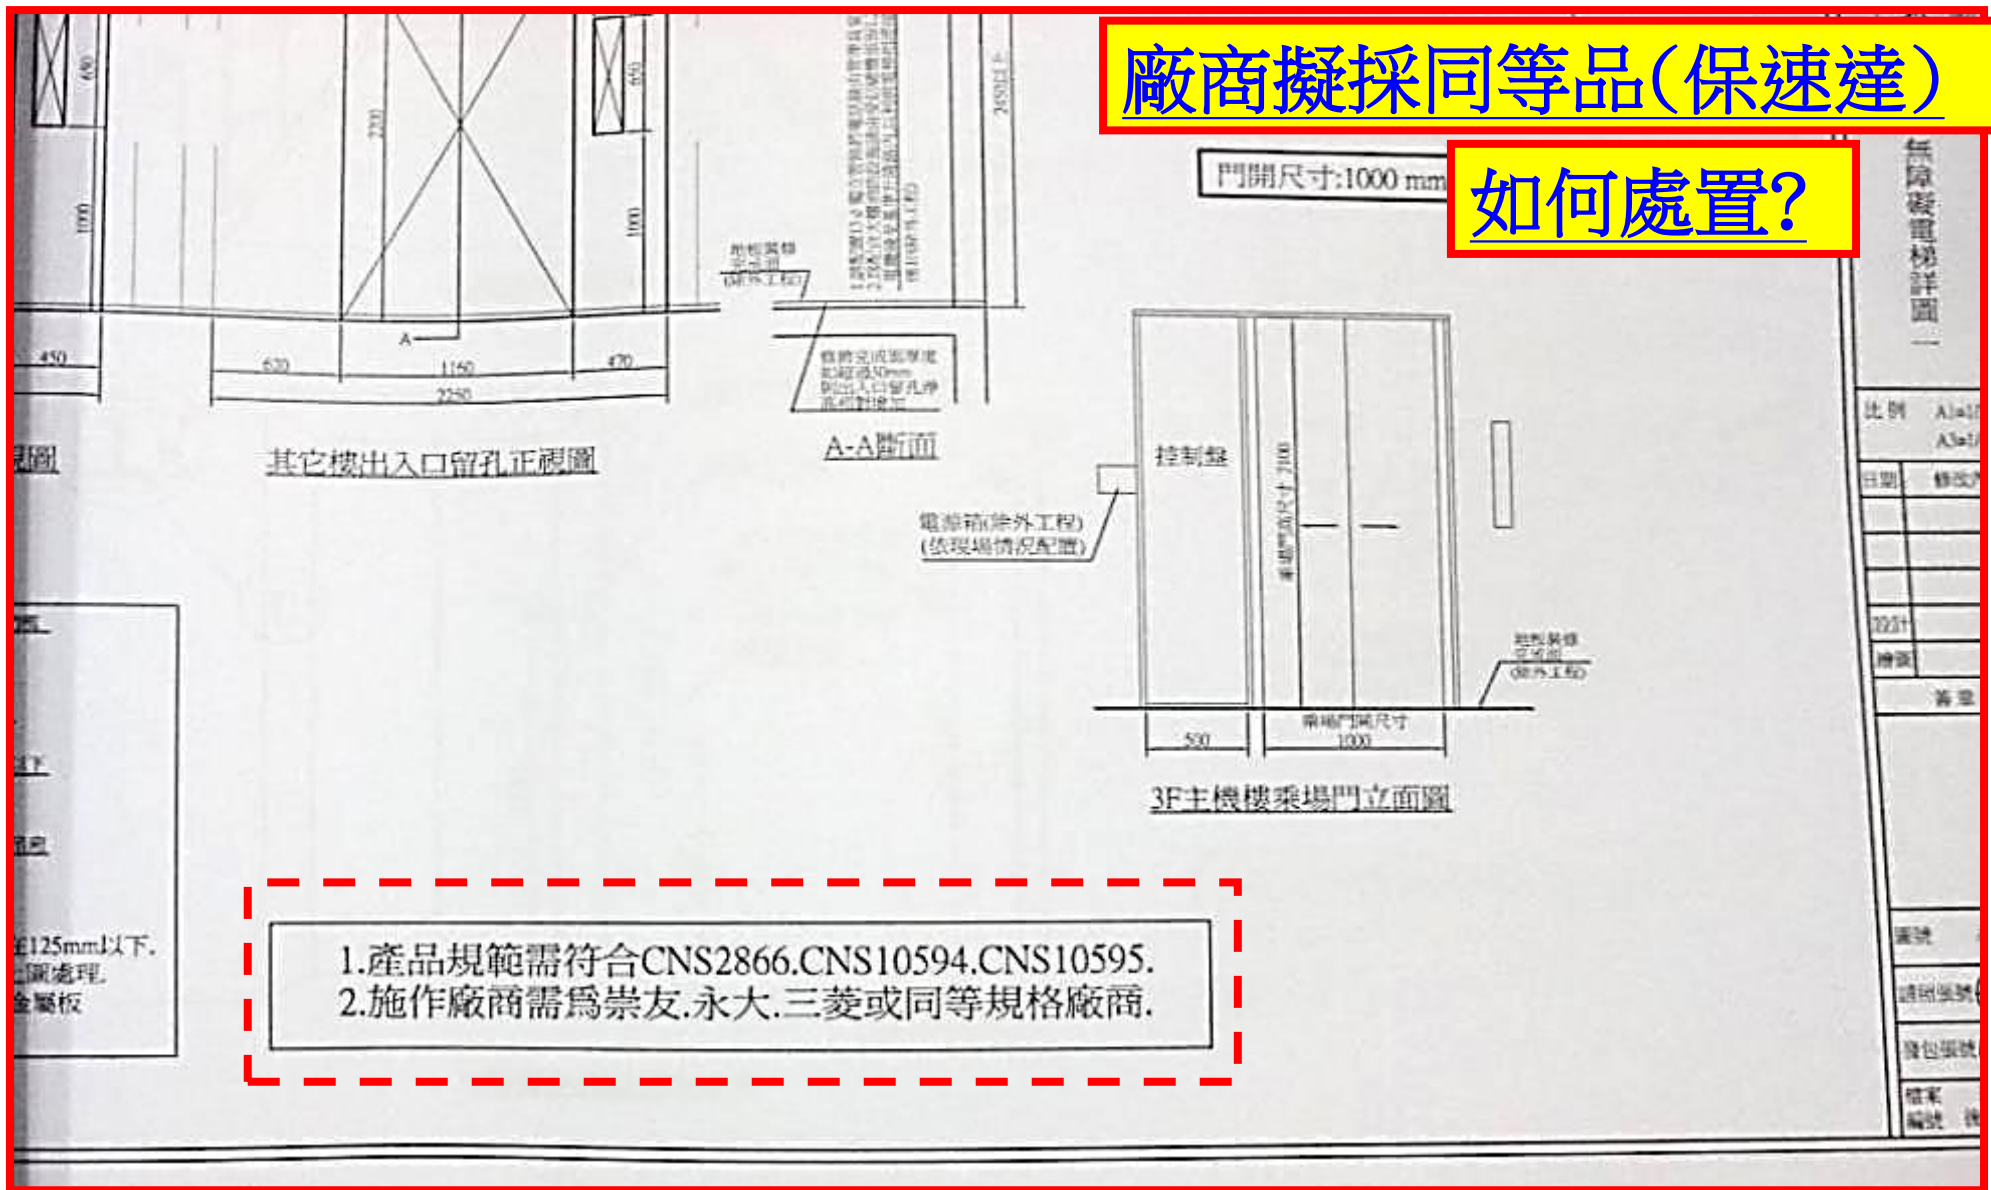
廠商擬採同等品(保速達)

如何處置?

門開尺寸:1000 mm

650
2200
1000
650
1000
2450以上

450
620
1150
470
2250
A

其它樓出入口留孔正視圖

A-A斷面

控制盤

電源箱(除外工程)
(依現場情況配置)

500
乘場門開尺寸
1000

3F主機樓乘場門立面圖

無障礙電梯詳圖

比例
日期
修改
設計
繪圖
簽章
圖號

1.產品規範需符合CNS2866.CNS10594.CNS10595.
2.施作廠商需爲崇友.永大.三菱或同等規格廠商.

125mm以下.
處理.
金屬板